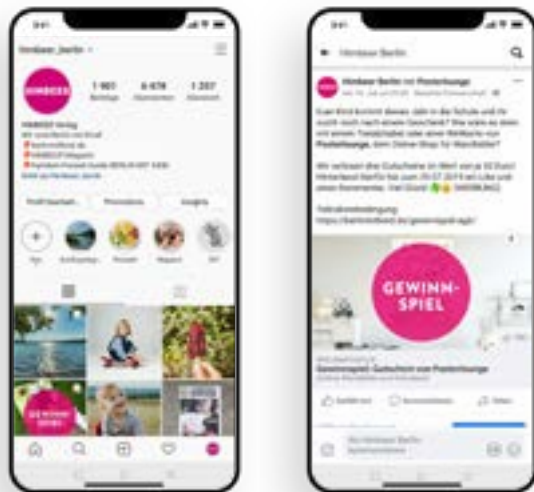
9:41

himbeer_berlin

HIMBEER

1 901

4 478

1 257

HIMBEER Verlag

Profil bearbeiten

Promotions

Insights

GEWINN-SPIEL

9:41

Himbeer Berlin

Himbeer Berlin mit Posterlounge

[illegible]

Teilnahmebedingung

GEWINN-SPIEL

Gewinnspiel-Gutschein von Posterlounge

Gefällt mir

Kommentieren

Teilen